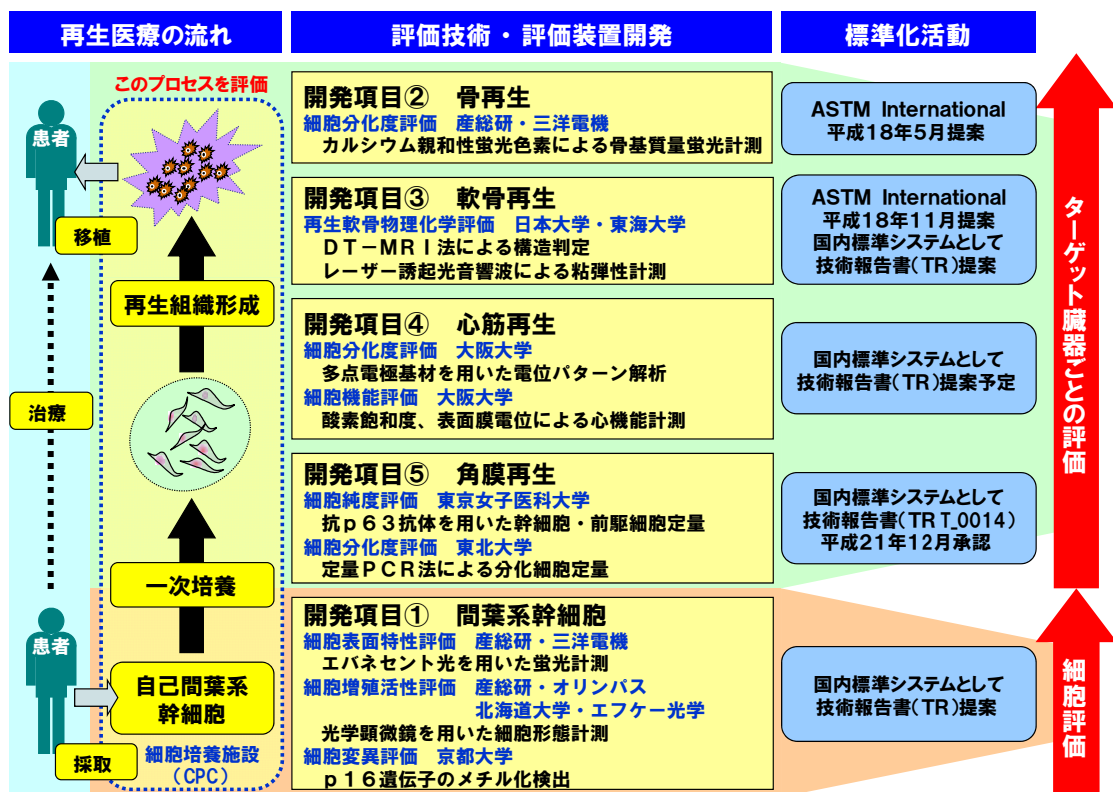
再生医療の流れ

評価技術・評価装置開発

標準化活動

このプロセスを評価

患者

移植

治療

再生組織形成

一次培養

患者

自己間葉系幹細胞

採取

細胞培養施設（CPC）

開発項目②　骨再生
細胞分化度評価　産総研・三洋電機
カルシウム親和性蛍光色素による骨基質量蛍光計測

開発項目③　軟骨再生
再生軟骨物理化学評価　日本大学・東海大学
ＤＴ－ＭＲＩ法による構造判定
レーザー誘起光音響波による粘弾性計測

開発項目④　心筋再生
細胞分化度評価　大阪大学
多点電極基材を用いた電位パターン解析
細胞機能評価　大阪大学
酸素飽和度、表面膜電位による心機能計測

開発項目⑤　角膜再生
細胞純度評価　東京女子医科大学
抗ｐ６３抗体を用いた幹細胞・前駆細胞定量
細胞分化度評価　東北大学
定量ＰＣＲ法による分化細胞定量

開発項目①　間葉系幹細胞
細胞表面特性評価　産総研・三洋電機
エバネセント光を用いた蛍光計測
細胞増殖活性評価　産総研・オリンパス
北海道大学・エフケー光学
光学顕微鏡を用いた細胞形態計測
細胞変異評価　京都大学
ｐ１６遺伝子のメチル化検出

ASTM International
平成１８年５月提案

ASTM International
平成１８年１１月提案
国内標準システムとして
技術報告書（TR）提案

国内標準システムとして
技術報告書（TR）提案予定

国内標準システムとして
技術報告書（TR T_0014）
平成２１年１２月承認

国内標準システムとして
技術報告書（TR）提案

ターゲット臓器ごとの評価

細胞評価